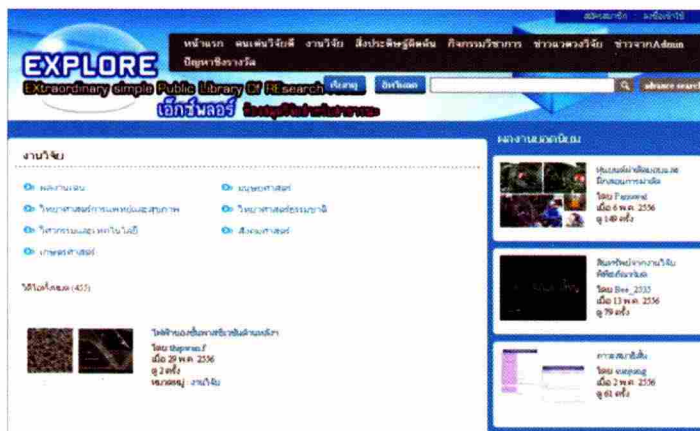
สมัครสมาชิก · ลงชื่อเข้าใช้

EXPLORE
EXtraordinary simple Public Library Of REsearch
เอ็กซ์พลอร์ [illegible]

หน้าแรก คนเด่นวิจัยดี งานวิจัย สิ่งประดิษฐ์ผิดพ้น กิจกรรมวิชาการ ข่าวแวดวงวิจัย ข่าวจากAdmin ปัญหาชิงรางวัล

ค้นหา อัพโหลด advance search

งานวิจัย

ผลงานเด่น
มนุษยศาสตร์
วิทยาศาสตร์การแพทย์และสุขภาพ
วิทยาศาสตร์ธรรมชาติ
วิศวกรรมและเทคโนโลยี
สังคมศาสตร์
เกษตรศาสตร์

ได้ไลค์สูงสุด (433)

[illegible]
โดย thipwan.f
เมื่อ 29 พ.ค. 2556
ดู 2 ครั้ง
หมวดหมู่ : งานวิจัย

ผลงานยอดนิยม

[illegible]
โดย Tapanrat
เมื่อ 6 พ.ค. 2556
ดู 149 ครั้ง

สิ่งประดิษฐ์จากงานวิจัย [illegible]
โดย Bee_2535
เมื่อ 13 พ.ค. 2556
ดู 79 ครั้ง

การสมาธิสั้น
โดย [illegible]
เมื่อ 2 พ.ค. 2556
ดู 61 ครั้ง